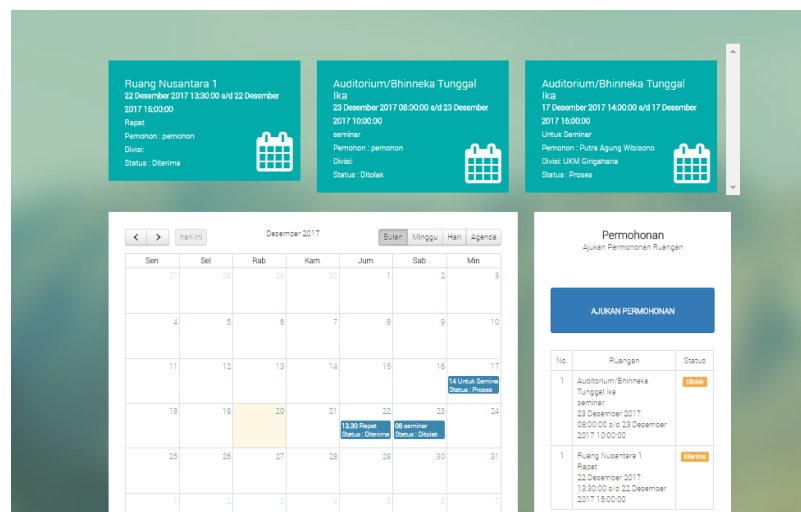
Ruang Nusantara 1
22 Desember 2017 13:30:00 s/d 22 Desember 2017 15:00:00
Rapat
Pemohon : pemohon
Divisi:
Status : Diterima

Auditorium/Bhinneka Tunggal Ika
23 Desember 2017 08:00:00 s/d 23 Desember 2017 10:00:00
seminar
Pemohon : pemohon
Divisi:
Status : Ditolak

Auditorium/Bhinneka Tunggal Ika
17 Desember 2017 14:00:00 s/d 17 Desember 2017 16:00:00
Untuk Seminar
Pemohon : Putra Agung Wibisono
Divisi: UKM Girigahana
Status : Proses

< > hari ini Desember 2017 Bulan Minggu Hari Agenda

| Sen | Sel | Rab | Kam | Jum | Sab | Min |
|---|---|---|---|---|---|---|
| 27 | 28 | 29 | 30 | 1 | 2 | 3 |
| 4 | 5 | 6 | 7 | 8 | 9 | 10 |
| 11 | 12 | 13 | 14 | 15 | 16 | 17 14 Untuk Semina Status : Proses |
| 18 | 19 | 20 | 21 | 22 13.30 Rapat Status : Diterima | 23 08 seminar Status : Ditolak | 24 |
| 25 | 26 | 27 | 28 | 29 | 30 | 31 |
| 1 | 2 | 3 | 4 | 5 | 6 | 7 |

Permohonan
Ajukan Permohonan Ruangan

AJUKAN PERMOHONAN

| No. | Ruangan | Status |
|---|---|---|
| 1 | Auditorium/Bhinneka Tunggal Ika seminar 23 Desember 2017 08:00:00 s/d 23 Desember 2017 10:00:00 | Ditolak |
| 1 | Ruang Nusantara 1 Rapat 22 Desember 2017 13:30:00 s/d 22 Desember 2017 15:00:00 | Diterima |